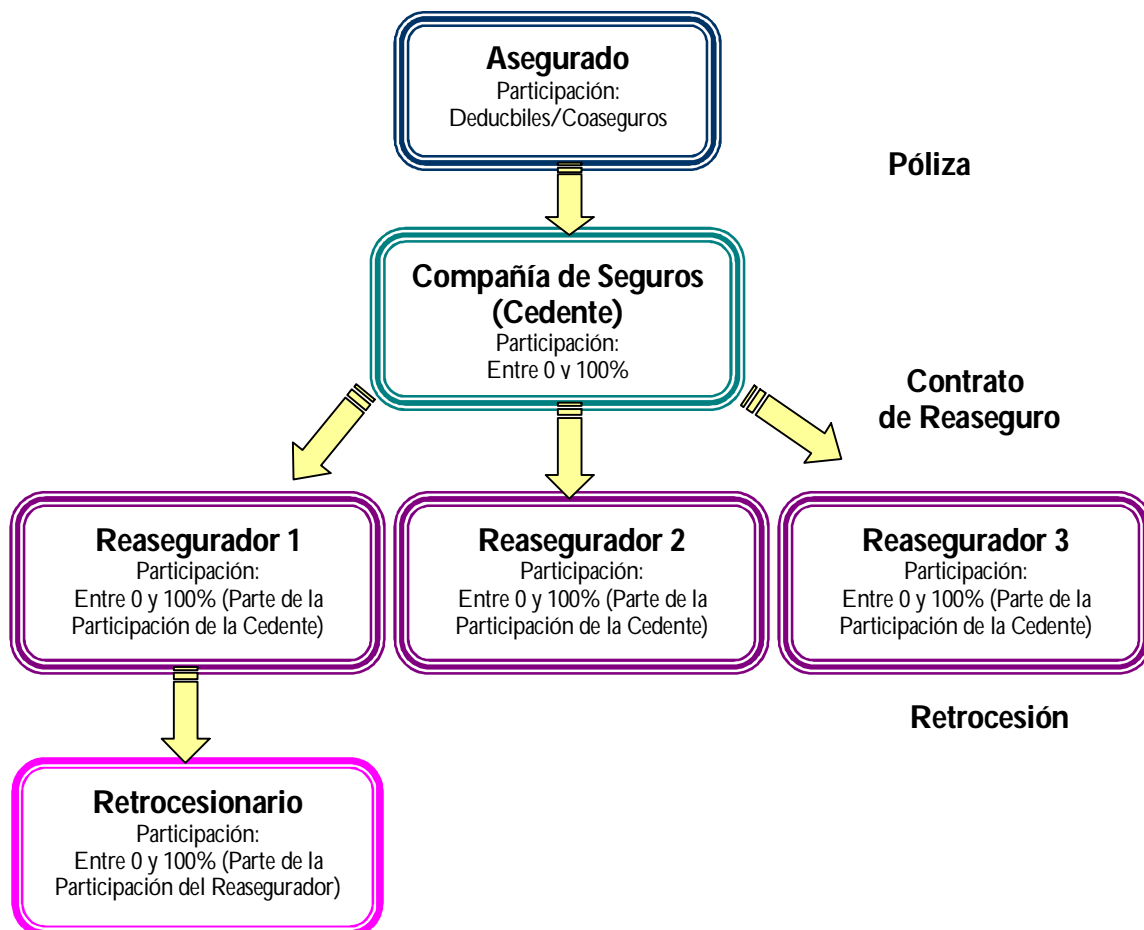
Asegurado
Participación:
Deducbiles/Coaseguros

Póliza

Compañía de Seguros (Cedente)
Participación:
Entre 0 y 100%

Contrato de Reaseguro

Reasegurador 1
Participación:
Entre 0 y 100% (Parte de la Participación de la Cedente)

Reasegurador 2
Participación:
Entre 0 y 100% (Parte de la Participación de la Cedente)

Reasegurador 3
Participación:
Entre 0 y 100% (Parte de la Participación de la Cedente)

Retrocesión

Retrocesionario
Participación:
Entre 0 y 100% (Parte de la Participación del Reasegurador)